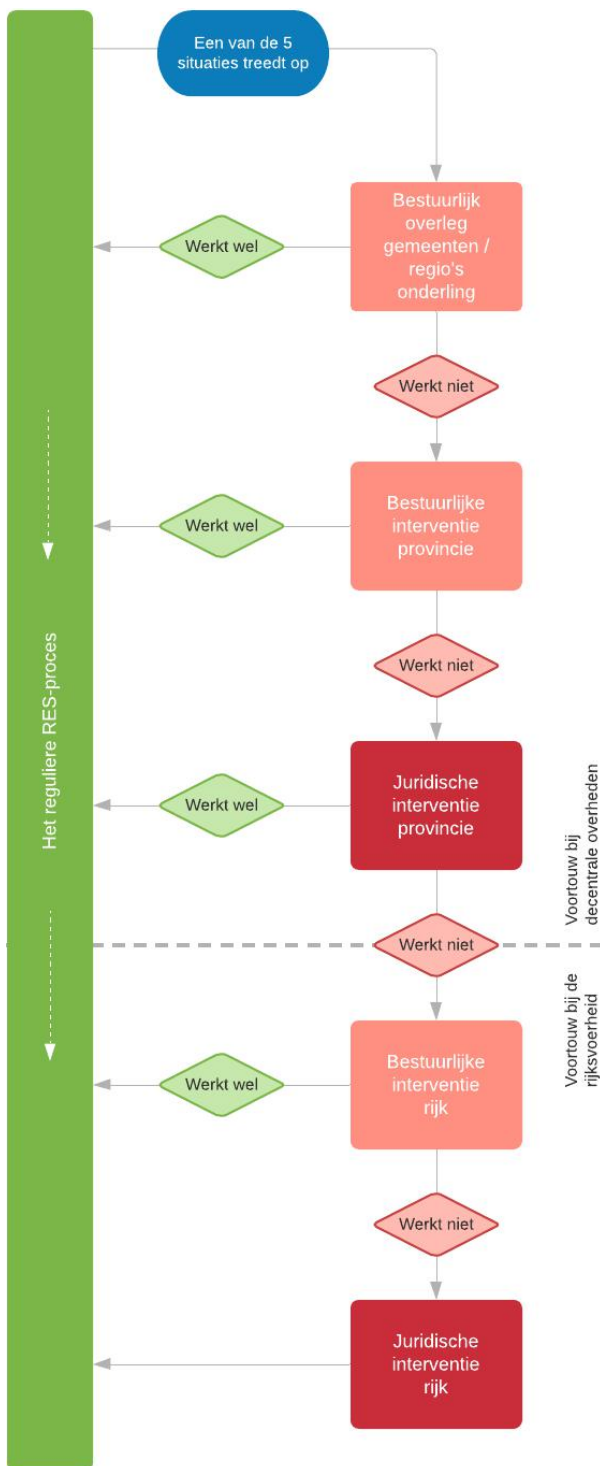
Het reguliere RES-proces

Een van de 5 situaties treedt op

Bestuurlijk overleg gemeenten / regio's onderling

Werkt wel

Werkt niet

Bestuurlijke interventie provincie

Werkt wel

Werkt niet

Juridische interventie provincie

Werkt wel

Voortouw bij decentrale overheden

Werkt niet

Voortouw bij de rijksvoerheid

Bestuurlijke interventie rijk

Werkt wel

Werkt niet

Juridische interventie rijk